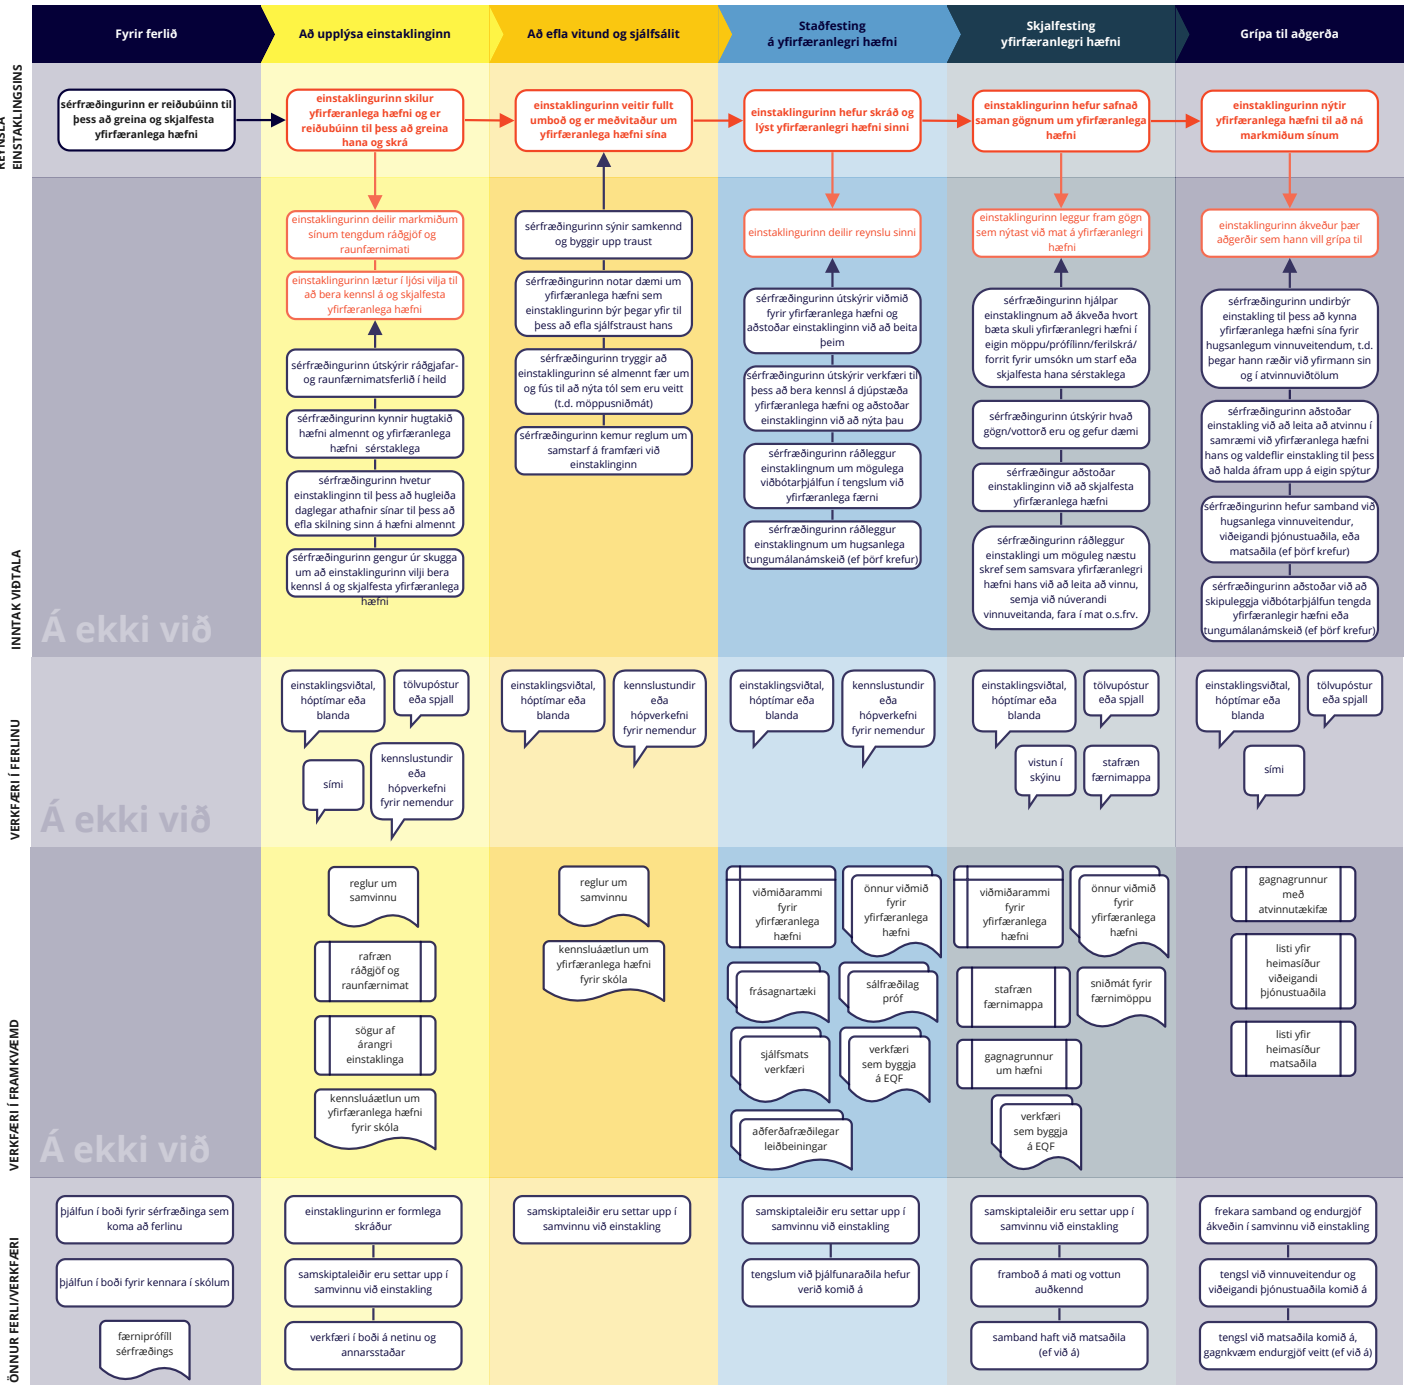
Fyrir ferlið

Að upplýsa einstaklinginn

Að efla vitund og sjálfsálit

Staðfesting á yfirfæranlegri hæfni

Skjalfesting yfirfæranlegri hæfni

Grípa til aðgerða

REYNSLA EINSTAKLINGSINS

sérfræðingurinn er reiðubúinn til þess að greina og skjalfesta yfirfæranlega hæfni

einstaklingurinn skilur yfirfæranlega hæfni og er reiðubúinn til þess að greina hana og skrá

einstaklingurinn veitir fullt umboð og er meðvitaður um yfirfæranlega hæfni sína

einstaklingurinn hefur skráð og lýst yfirfæranlegri hæfni sinni

einstaklingurinn hefur safnað saman gögnum um yfirfæranlega hæfni

einstaklingurinn nýtir yfirfæranlega hæfni til að ná markmiðum sínum

INNTAK VIÐTALA

Á ekki við

einstaklingurinn deilir markmiðum sínum tengdum ráðgjöf og raunfærnimati

einstaklingurinn lætur í ljósi vilja til að bera kennsl á og skjalfesta yfirfæranlega hæfni

sérfræðingurinn útskýrir ráðgjafar- og raunfærnimatsferlið í heild

sérfræðingurinn kynnir hugtakið hæfni almennt og yfirfæranlega hæfni sérstaklega

sérfræðingurinn hvetur einstaklinginn til þess að hugleiða daglegar athafnir sínar til þess að efla skilning sinn á hæfni almennt

sérfræðingurinn gengur úr skugga um að einstaklingurinn vilji bera kennsl á og skjalfesta yfirfæranlega hæfni

sérfræðingurinn sýnir samkennd og byggir upp traust

sérfræðingurinn notar dæmi um yfirfæranlega hæfni sem einstaklingurinn býr þegar yfir til þess að efla sjálfstraust hans

sérfræðingurinn tryggir að einstaklingurinn sé almennt fær um og fús til að nýta tól sem eru veitt (t.d. möppusniðmát)

sérfræðingurinn kemur reglum um samstarf á framfæri við einstaklinginn

einstaklingurinn deilir reynslu sinni

sérfræðingurinn útskýrir viðmið fyrir yfirfæranlega hæfni og aðstoðar einstaklinginn við að beita þeim

sérfræðingurinn útskýrir verkfæri til þess að bera kennsl á djúpstæða yfirfæranlega hæfni og aðstoðar einstaklinginn við að nýta þau

sérfræðingurinn ráðleggur einstaklingnum um mögulega viðbótarþjálfun í tengslum við yfirfæranlega færni

sérfræðingurinn ráðleggur einstaklingnum um hugsanlega tungumálanámskeið (ef þörf krefur)

einstaklingurinn leggur fram gögn sem nýtast við mat á yfirfæranlegri hæfni

sérfræðingurinn hjálpar einstaklingnum að ákveða hvort bæta skuli yfirfæranlegri hæfni í eigin möppu/prófílinn/ferilskrá/ forrit fyrir umsókn um starf eða skjalfesta hana sérstaklega

sérfræðingurinn útskýrir hvað gögn/vottorð eru og gefur dæmi

sérfræðingur aðstoðar einstaklinginn við að skjalfesta yfirfæranlega hæfni

sérfræðingurinn ráðleggur einstaklingi um möguleg næstu skref sem samsvara yfirfæranlegri hæfni hans við að leita að vinnu, semja við núverandi vinnuveitanda, fara í mat o.s.frv.

einstaklingurinn ákveður þær aðgerðir sem hann vill grípa til

sérfræðingurinn undirbýr einstakling til þess að kynna yfirfæranlega hæfni sína fyrir hugsanlegum vinnuveitendum, t.d. þegar hann ræðir við yfirmann sin og í atvinnuviðtölum

sérfræðingurinn aðstoðar einstakling við að leita að atvinnu í samræmi við yfirfæranlega hæfni hans og valdeflir einstakling til þess að halda áfram upp á eigin spýtur

sérfræðingurinn hefur samband við hugsanlega vinnuveitendur, viðeigandi þjónustuaðila, eða matsaðila (ef þörf krefur)

sérfræðingurinn aðstoðar við að skipuleggja viðbótarþjálfun tengda yfirfæranlegir hæfni eða tungumálanámskeið (ef þörf krefur)

VERKFÆRI Í FERLINU

Á ekki við

einstaklingsviðtal, hóptímar eða blanda

tölvupóstur eða spjall

sími

kennslustundir eða hópverkefni fyrir nemendur

einstaklingsviðtal, hóptímar eða blanda

kennslustundir eða hópverkefni fyrir nemendur

einstaklingsviðtal, hóptímar eða blanda

kennslustundir eða hópverkefni fyrir nemendur

einstaklingsviðtal, hóptímar eða blanda

tölvupóstur eða spjall

vistun í skýinu

stafræn færnimappa

einstaklingsviðtal, hóptímar eða blanda

tölvupóstur eða spjall

sími

VERKFÆRI Í FRAMKVÆMD

Á ekki við

reglur um samvinnu

rafræn ráðgjöf og raunfærnimat

sögur af árangri einstaklinga

kennsluáætlun um yfirfæranlega hæfni fyrir skóla

reglur um samvinnu

kennsluáætlun um yfirfæranlega hæfni fyrir skóla

viðmiðarammi fyrir yfirfæranlega hæfni

önnur viðmið fyrir yfirfæranlega hæfni

frásagnartæki

sálfræðilag próf

sjálfsmats verkfæri

verkfæri sem byggja á EQF

aðferðafræðilegar leiðbeiningar

viðmiðarammi fyrir yfirfæranlega hæfni

önnur viðmið fyrir yfirfæranlega hæfni

stafræn færnimappa

sniðmát fyrir færnimöppu

gagnagrunnur um hæfni

verkfæri sem byggja á EQF

gagnagrunnur með atvinnutækifæ

listi yfir heimasíður viðeigandi þjónustuaðila

listi yfir heimasíður matsaðila

ÖNNUR FERLI/VERKFÆRI

þjálfun í boði fyrir sérfræðinga sem koma að ferlinu

þjálfun í boði fyrir kennara í skólum

færniprófíll sérfræðings

einstaklingurinn er formlega skráður

samskiptaleiðir eru settar upp í samvinnu við einstakling

verkfæri í boði á netinu og annarsstaðar

samskiptaleiðir eru settar upp í samvinnu við einstakling

samskiptaleiðir eru settar upp í samvinnu við einstakling

tengslum við þjálfunaraðila hefur verið komið á

samskiptaleiðir eru settar upp í samvinnu við einstakling

framboð á mati og vottun auðkennd

samband haft við matsaðila (ef við á)

frekara samband og endurgjöf ákveðin í samvinnu við einstakling

tengsl við vinnuveitendur og viðeigandi þjónustuaðila komið á

tengsl við matsaðila komið á, gagnkvæm endurgjöf veitt (ef við á)